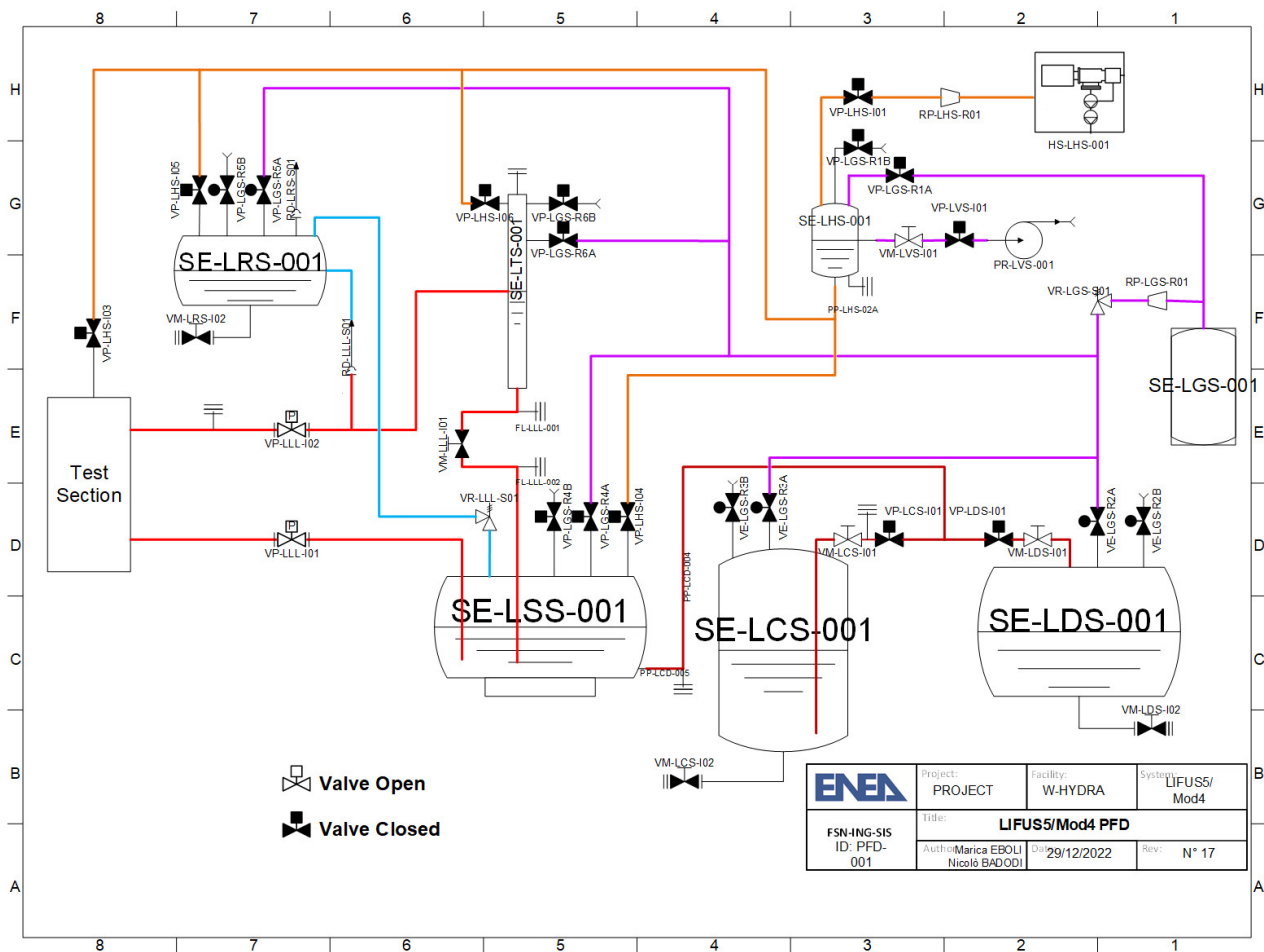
8 7 6 5 4 3 2 1

H G F E D C B A

VP-LHS-I01
RP-LHS-R01
HS-LHS-001
VP-LGS-R1B
VP-LGS-R1A
VP-LHS-I05
VP-LGS-R5B
VP-LGS-R5A
RD-LRS-S01
VP-LHS-I06
VP-LGS-R6B
VP-LGS-R6A
SE-LTS-001
SE-LHS-001
VP-LVS-I01
VM-LVS-I01
PR-LVS-001
SE-LRS-001
PP-LHS-02A
VR-LGS-S01
RP-LGS-R01
VM-LRS-I02
RD-LLL-S01
VP-LHS-I03
SE-LGS-001
VM-LLL-I01
FL-LLL-001
FL-LLL-002
VP-LLL-I02
Test Section
VR-LLL-S01
VP-LGS-R4B
VP-LGS-R4A
VP-LHS-I04
VE-LGS-R3B
VE-LGS-R3A
VP-LCS-I01
VP-LDS-I01
VM-LCS-I01
VM-LDS-I01
VE-LGS-R2A
VE-LGS-R2B
VP-LLL-I01
PP-LCD-004
SE-LSS-001
SE-LCS-001
SE-LDS-001
PP-LCD-005
VM-LDS-I02
VM-LCS-I02

Valve Open
Valve Closed

| ENEA | Project: PROJECT | Facility: W-HYDRA | System: LIFUS5/ Mod4 |
|---|---|---|---|
| FSN-ING-SIS ID: PFD-001 | Title: LIFUS5/Mod4 PFD | | |
| | Author: Marica EBOLI Nicolò BADODI | Date: 29/12/2022 | Rev: N° 17 |